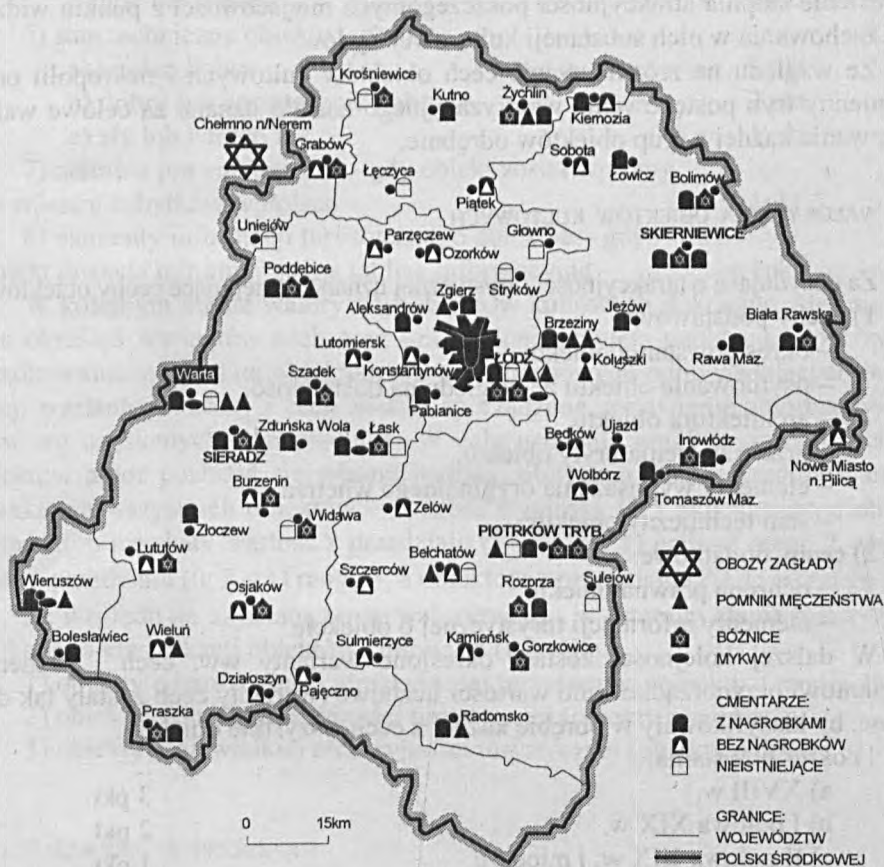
Krośniewice
Kutno
Żychlin
Kiernozia
Chełmno n/Nerem
Sobota
Grabów
Łowicz
Łęczyca
Bolimów
Piątek
Uniejów
SKIERNIEWICE
Parzęczew
Głowno
Ozorków
Poddębice
Stryków
Zgierz
Aleksandrów
Jeżów
Brzeziny
Biała Rawska
Lutomiersk
Koluszki
Rawa Maz.
Konstantynów
ŁÓDŹ
Szadek
Warta
Pabianice
Zduńska Wola
Łask
Ujazd
Będków
SIERADZ
Inowłódz
Nowe Miasto n.Pilicą
Wolbórz
Burzenin
Tomaszów Maz.
Złoczew
Widawa
Zelów
PIOTRKÓW TRYB.
Lututów
Bełchatów
Sulejów
Wieruszów
Szczerców
Osjaków
Rozprza
Wieluń
Bolesławiec
Kamieńsk
Sulmierzyce
Gorzkowice
Działoszyn
Pajęczno
Praszka
Radomsko
OBOZY ZAGŁADY
POMNIKI MĘCZEŃSTWA
BÓŻNICE
MYKWY
CMENTARZE:
Z NAGROBKAMI
BEZ NAGROBKÓW
NIEISTNIEJĄCE
GRANICE:
WOJEWÓDZTW
POLSKI ŚRODKOWEJ
0
15km